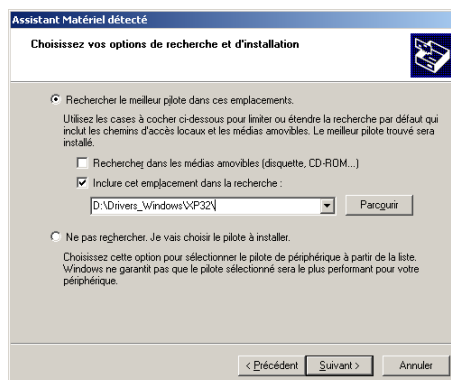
Assistant Matériel détecté

Choisissez vos options de recherche et d'installation

Rechercher le meilleur pilote dans ces emplacements.

Utilisez les cases à cocher ci-dessous pour limiter ou étendre la recherche par défaut qui inclut les chemins d'accès locaux et les médias amovibles. Le meilleur pilote trouvé sera installé.

Rechercher dans les médias amovibles (disquette, CD-ROM...)

Inclure cet emplacement dans la recherche :

D:\Drivers_Windows\XP32\

Parcourir

Ne pas rechercher. Je vais choisir le pilote à installer.

Choisissez cette option pour sélectionner le pilote de périphérique à partir de la liste. Windows ne garantit pas que le pilote sélectionné sera le plus performant pour votre périphérique.

< Précédent   Suivant >   Annuler